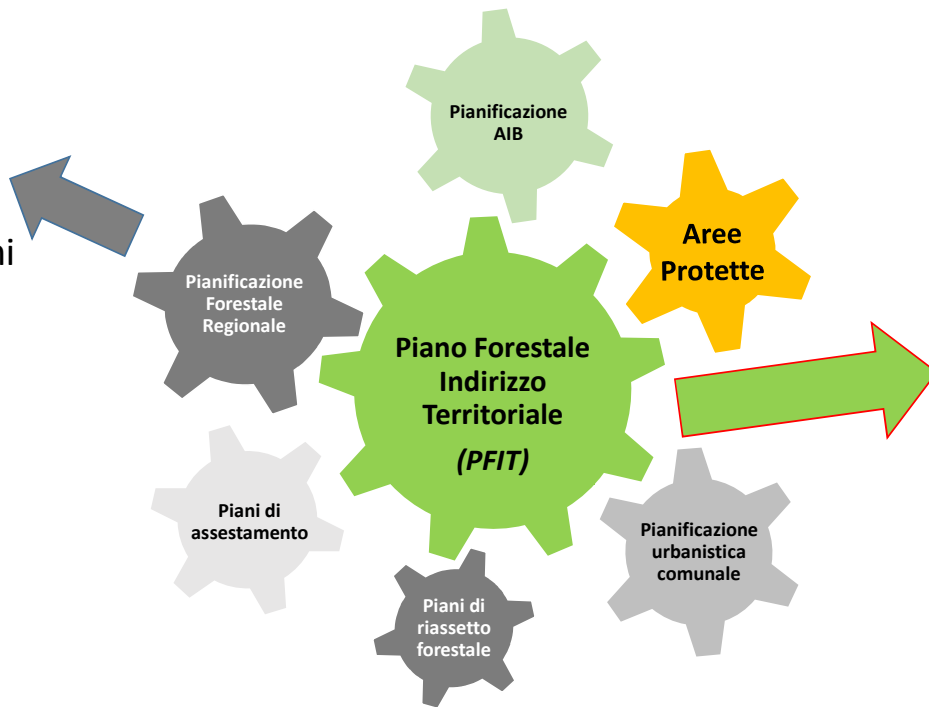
Pianificazione AIB

ni

Aree Protette

Pianificazione Forestale Regionale

Piano Forestale Indirizzo Territoriale

*(PFIT)*

Piani di assestamento

Pianificazione urbanistica comunale

Piani di riassetto forestale